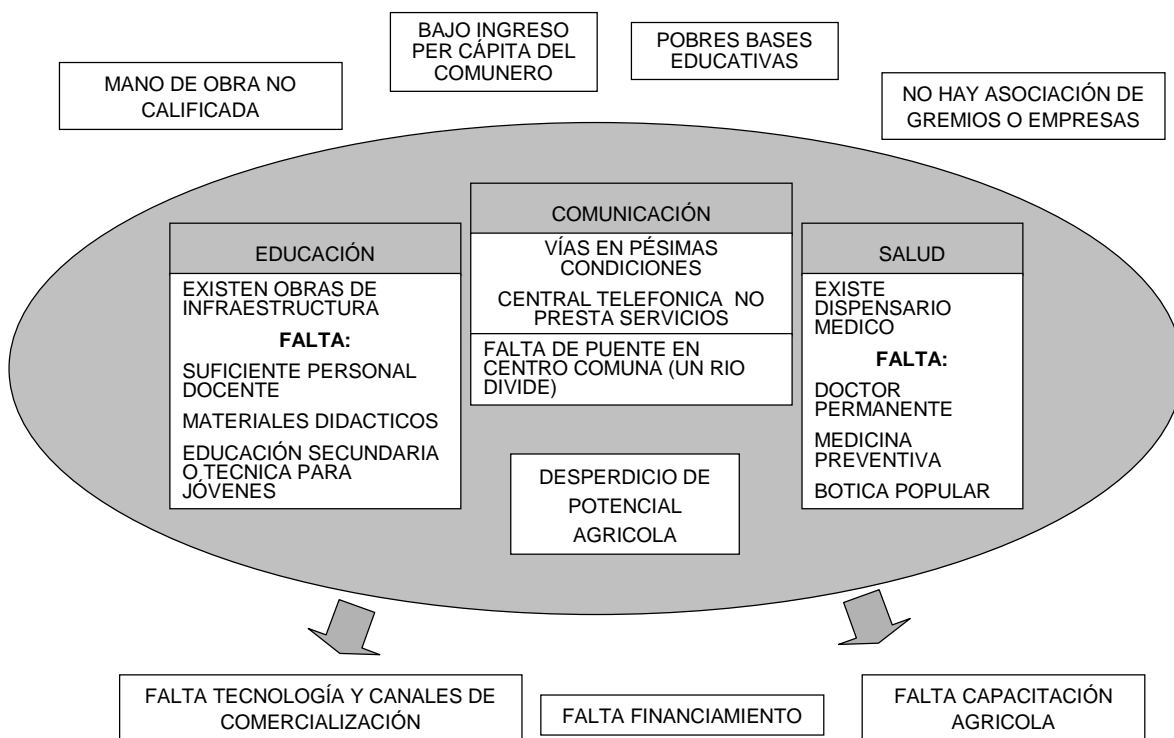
BAJO INGRESO PER CÁPITA DEL COMUNERO

POBRES BASES EDUCATIVAS

MANO DE OBRA NO CALIFICADA

NO HAY ASOCIACIÓN DE GREMIOS O EMPRESAS

COMUNICACIÓN

VÍAS EN PÉSIMAS CONDICIONES

CENTRAL TELEFONICA NO PRESTA SERVICIOS

FALTA DE PUENTE EN CENTRO COMUNA (UN RIO DIVIDE)

EDUCACIÓN

EXISTEN OBRAS DE INFRAESTRUCTURA

**FALTA:**

SUFICIENTE PERSONAL DOCENTE

MATERIALES DIDACTICOS

EDUCACIÓN SECUNDARIA O TECNICA PARA JÓVENES

SALUD

EXISTE DISPENSARIO MEDICO

**FALTA:**

DOCTOR PERMANENTE

MEDICINA PREVENTIVA

BOTICA POPULAR

DESPERDICIO DE POTENCIAL AGRICOLA

FALTA TECNOLOGÍA Y CANALES DE COMERCIALIZACIÓN

FALTA FINANCIAMIENTO

FALTA CAPACITACIÓN AGRICOLA